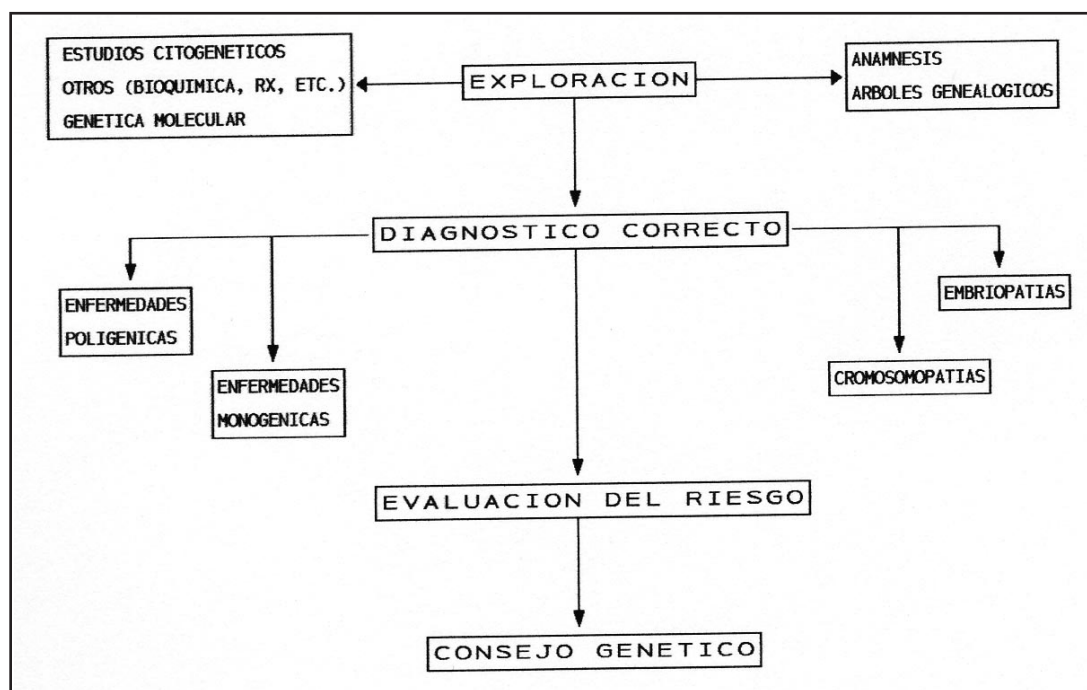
ESTUDIOS CITOGENETICOS
OTROS (BIOQUIMICA, RX, ETC.)
GENETICA MOLECULAR

EXPLORACION

ANAMNESIS
ARBOLES GENEALOGICOS

DIAGNOSTICO CORRECTO

ENFERMEDADES POLIGENICAS

ENFERMEDADES MONOGENICAS

CROMOSOMOPATIAS

EMBRIOPATIAS

EVALUACION DEL RIESGO

CONSEJO GENETICO